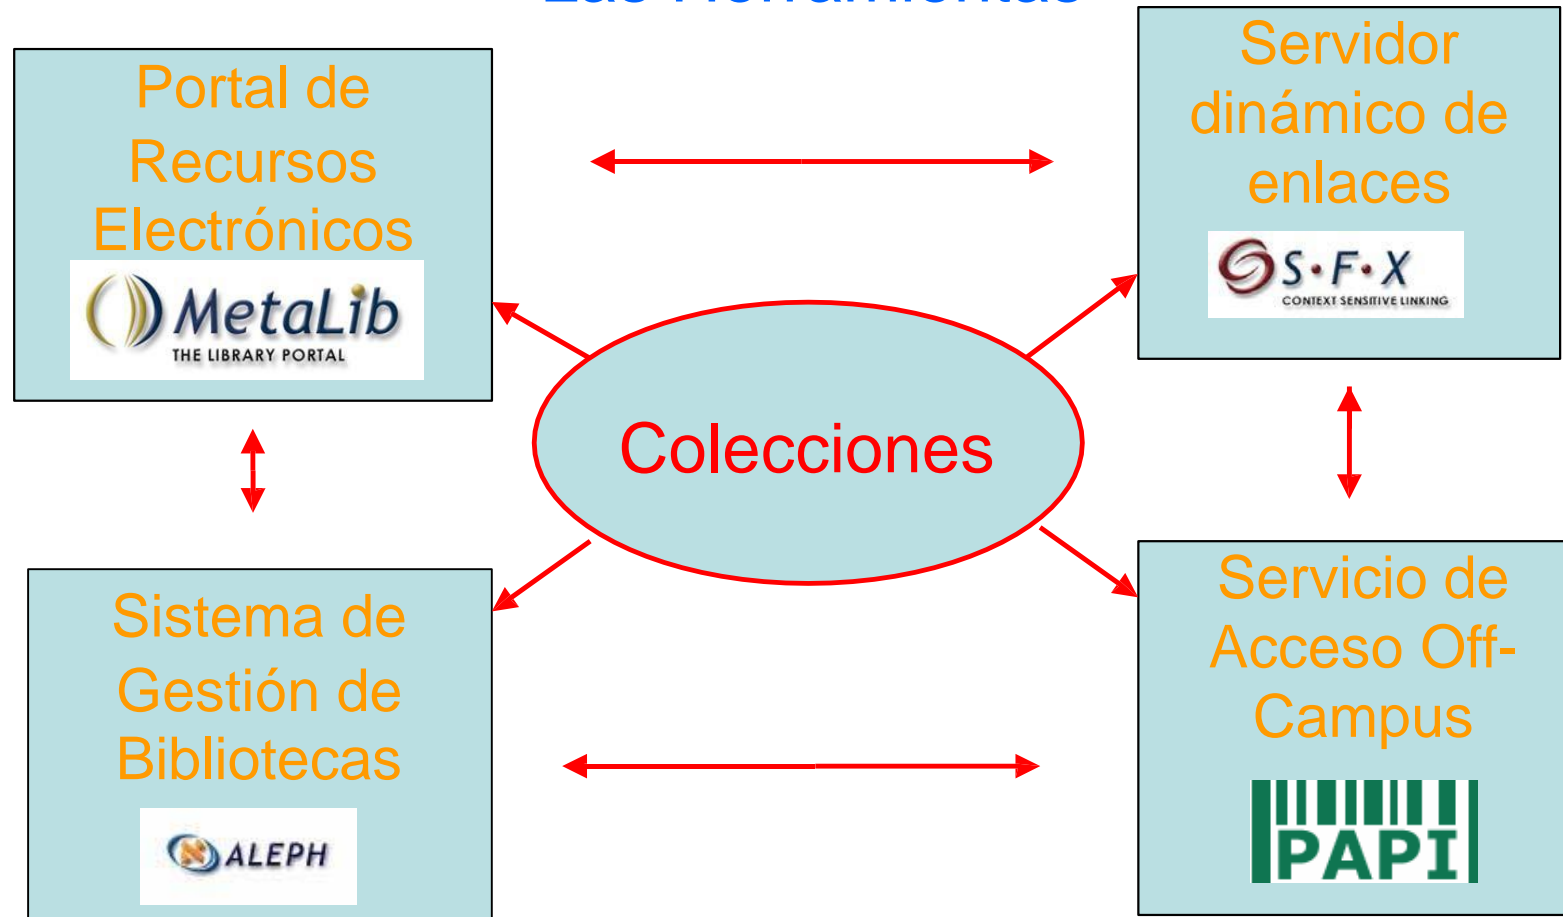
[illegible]

Portal de Recursos Electrónicos

MetaLib
THE LIBRARY PORTAL

Servidor dinámico de enlaces

S•F•X
CONTEXT SENSITIVE LINKING

Colecciones

Sistema de Gestión de Bibliotecas

ALEPH

Servicio de Acceso Off-Campus

PAPI